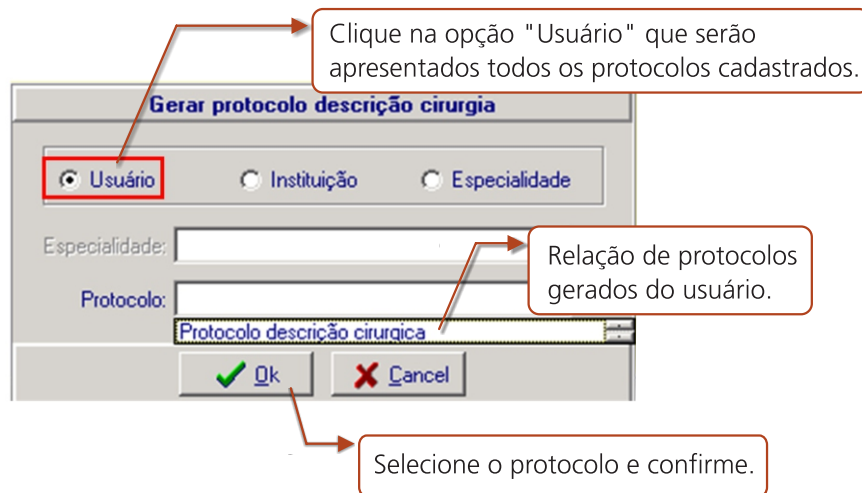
Clique na opção "Usuário" que serão apresentados todos os protocolos cadastrados.

Gerar protocolo descrição cirurgia

Usuário

Instituição

Especialidade

Especialidade:

Protocolo:

Protocolo descrição cirurgica

Relação de protocolos gerados do usuário.

Ok

Cancel

Selecione o protocolo e confirme.